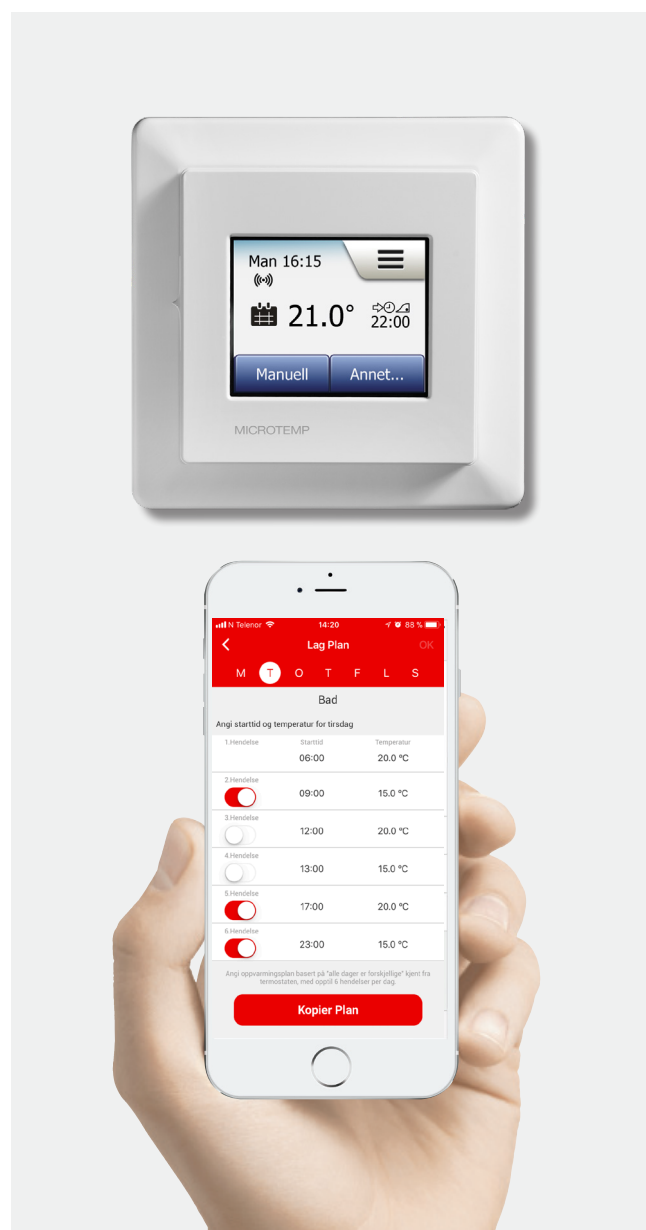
Man 16:15

21.0°

22:00

Manuell

Annet...

MICROTEMP

N Telenor

14:20

88 %

Lag Plan

OK

M T O T F L S

Bad

Angi starttid og temperatur for tirsdag

| | Starttid | Temperatur |
|---|---|---|
| 1.Hendelse | 06:00 | 20.0 °C |
| 2.Hendelse | 09:00 | 15.0 °C |
| 3.Hendelse | 12:00 | 20.0 °C |
| 4.Hendelse | 13:00 | 15.0 °C |
| 5.Hendelse | 17:00 | 20.0 °C |
| 6.Hendelse | 23:00 | 15.0 °C |

Angi oppvarmingsplan basert på "alle dager er forskjellige" kjent fra termostaten, med opptil 6 hendelser per dag.

Kopier Plan